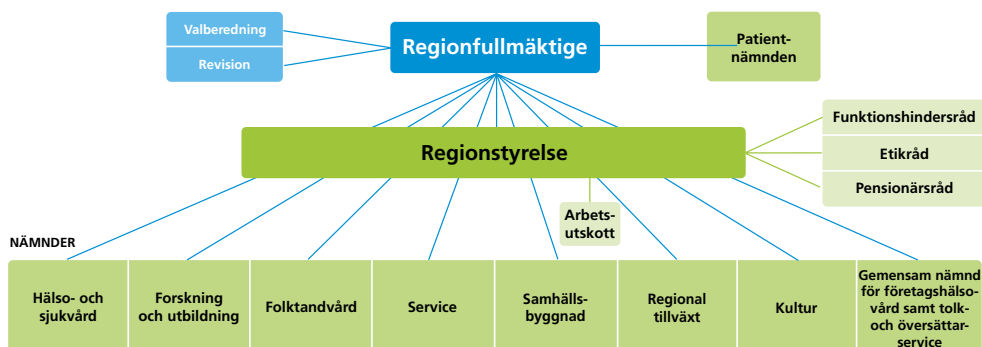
Valberedning

Revision

Regionfullmäktige

Patientnämnden

Regionstyrelse

Funktionshindersråd

Etikråd

Pensionärsråd

Arbetsutskott

NÄMNDER

Hälso- och sjukvård

Forskning och utbildning

Folktandvård

Service

Samhällsbyggnad

Regional tillväxt

Kultur

Gemensam nämnd för företagshälsovård samt tolk- och översättarservice